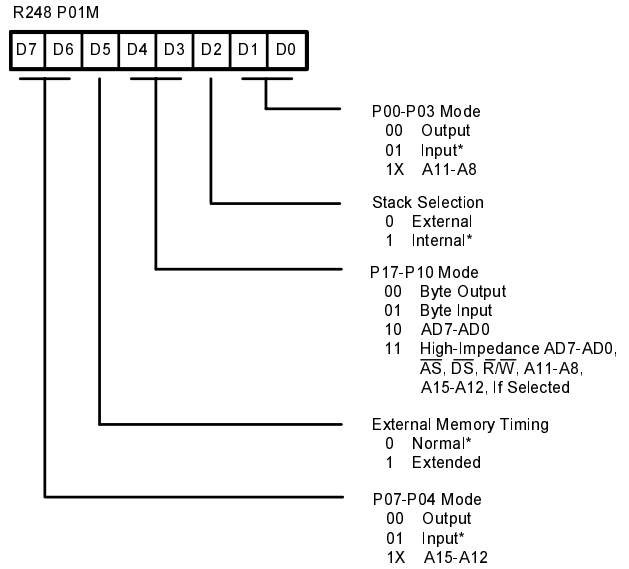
R248 P01M

| D7 | D6 | D5 | D4 | D3 | D2 | D1 | D0 |
|---|---|---|---|---|---|---|---|

P00-P03 Mode
00 Output
01 Input*
1X A11-A8

Stack Selection
0 External
1 Internal*

P17-P10 Mode
00 Byte Output
01 Byte Input
10 AD7-AD0
11 High-Impedance AD7-AD0, $\overline{AS}$, $\overline{DS}$, $R/\overline{W}$, A11-A8, A15-A12, If Selected

External Memory Timing
0 Normal*
1 Extended

P07-P04 Mode
00 Output
01 Input*
1X A15-A12